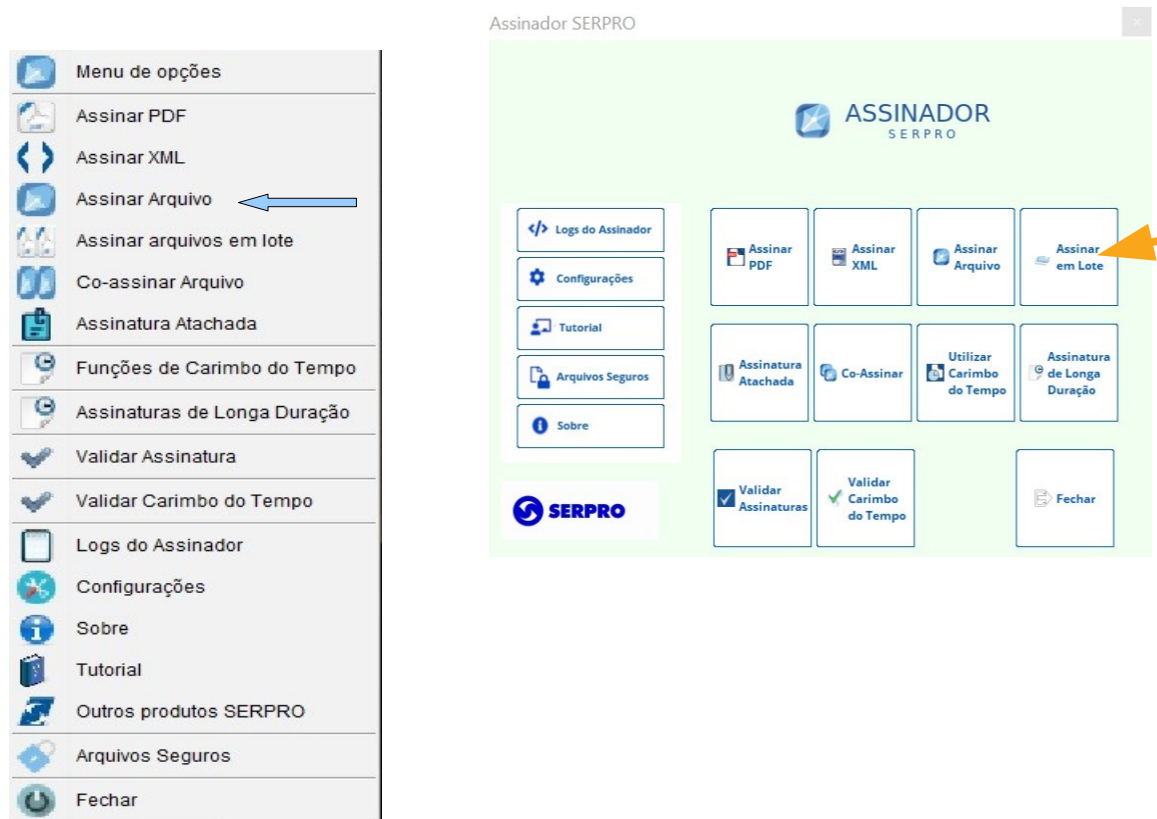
Menu de opções
Assinar PDF
Assinar XML
Assinar Arquivo
Assinar arquivos em lote
Co-assinar Arquivo
Assinatura Atachada
Funções de Carimbo do Tempo
Assinaturas de Longa Duração
Validar Assinatura
Validar Carimbo do Tempo
Logs do Assinador
Configurações
Sobre
Tutorial
Outros produtos SERPRO
Arquivos Seguros
Fechar

Assinador SERPRO

ASSINADOR
SERPRO

Logs do Assinador
Configurações
Tutorial
Arquivos Seguros
Sobre

SERPRO

Assinar PDF
Assinar XML
Assinar Arquivo
Assinar em Lote
Assinatura Atachada
Co-Assinar
Utilizar Carimbo do Tempo
Assinatura de Longa Duração
Validar Assinaturas
Validar Carimbo do Tempo
Fechar